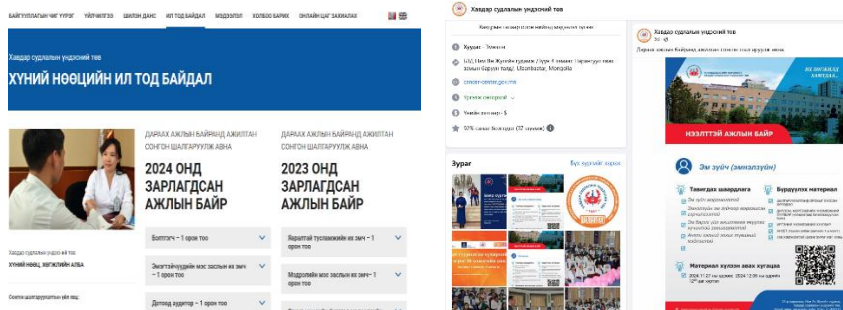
БАЙГУУЛЛАГЫН ЧИГ ҮҮРЭГ ҮЙЛЧИЛГЭЭ ШАГНАЛ ДАНС ИЛ ТОД БАЙДАЛ МЭДЭЭЛЭЛ ХОЛБОО БАРИХ ОНЛАЙН ЦАГ ЗАХИАЛАХ

Хавдар судлалын үндэсний төв
ХҮНИЙ НӨӨЦИЙН ИЛ ТОД БАЙДАЛ

ДАРААХ АЖЛЫН БАЙРАНД АЖИЛТАН СОНГОН ШАЛГАРУУЛЖ АВНА
2024 ОНД ЗАРЛАГДСАН АЖЛЫН БАЙР

ДАРААХ АЖЛЫН БАЙРАНД АЖИЛТАН СОНГОН ШАЛГАРУУЛЖ АВНА
2023 ОНД ЗАРЛАГДСАН АЖЛЫН БАЙР

Боловсруулсан: Хавдар судлалын үндэсний төв
ХҮНИЙ НӨӨЦ, ХӨГЖЛИЙН АЛБА

Сонгон шалгаруулалтын үйл явц:

Боолтгүч - 1 орон тоо
Эмгэгзүйчүүдийн мэс заслын их эмч - 1 орон тоо
Дотоод аудитор - 1 орон тоо

Яаралтай тусламжийн их эмч - 1 орон тоо
Мэдээллийн мэс заслын их эмч - 1 орон тоо
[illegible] - 1 орон тоо

Хавдар судлалын үндэсний төв
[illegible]
Хавдар судлалын үндэсний төв
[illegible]
Даараах ажлын байранд ажилтан сонгон шалгаруулж авна

Хууран - Эмнэлэг
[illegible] Улаанбаатар, Mongolia
cancer-center.gov.mn
Үргэлж нээлттэй
Үнийн түвшин - $
93% санал болгодог (37 сэтгэгдэл)

Зураг
Бүх зургийг харах

НЭЭЛТТЭЙ АЖЛЫН БАЙР
Эм зүйч (эмнэлзүйн)
Тавигдах шаардлага
Бүрдүүлэх материал
Материал хүлээн авах хугацаа
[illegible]